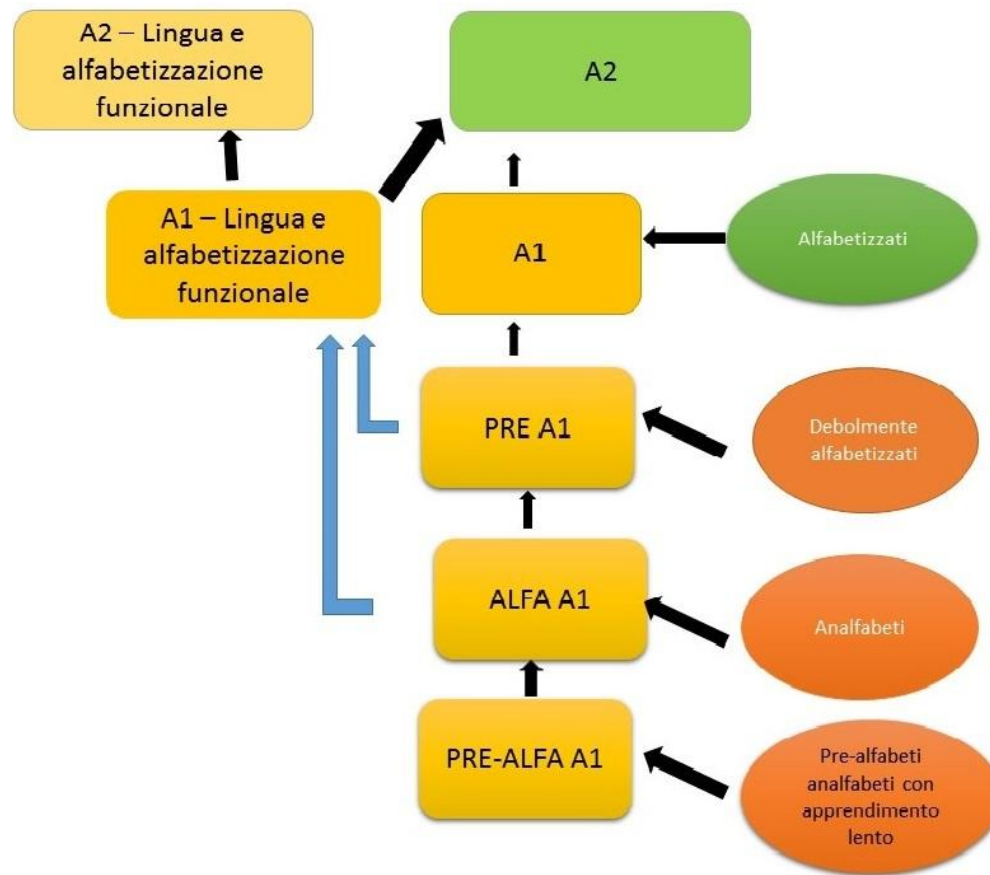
A2 – Lingua e alfabetizzazione funzionale

A2

A1 – Lingua e alfabetizzazione funzionale

A1

Alfabetizzati

PRE A1

Debolmente alfabetizzati

ALFA A1

Analfabeti

PRE-ALFA A1

Pre-alfabeti analfabeti con apprendimento lento